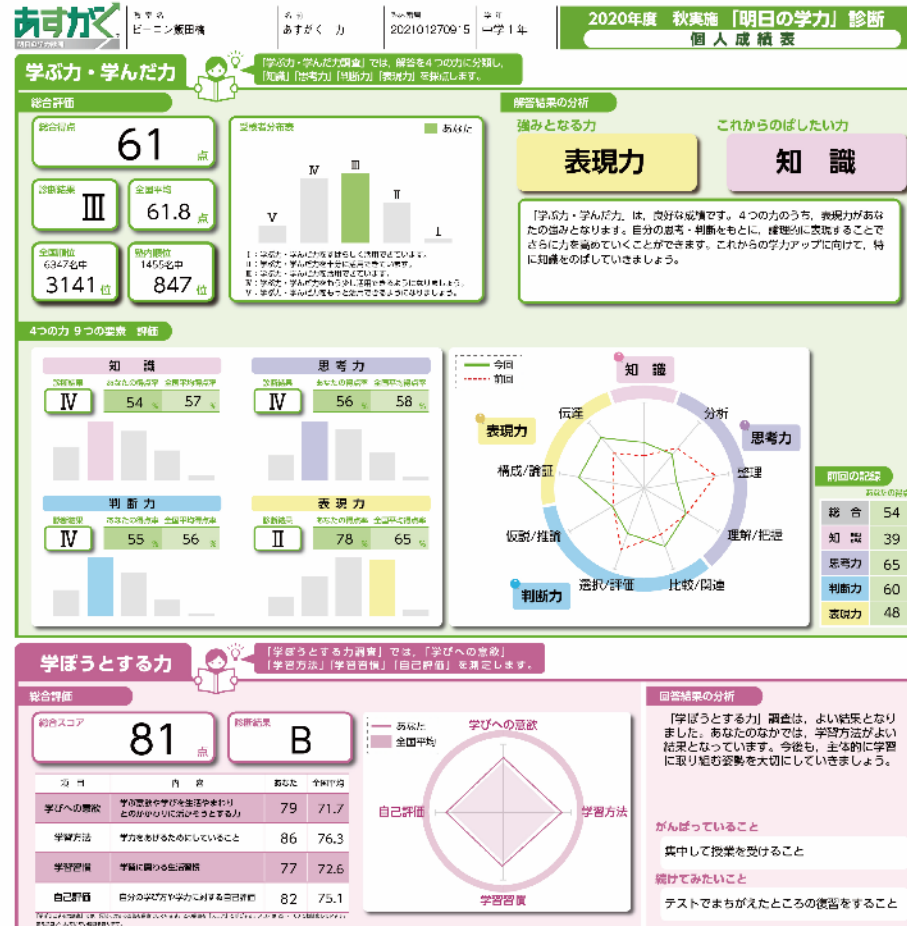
あすがく 明日の学力診断

教室名 ビーニン飯田橋
名前 あすがく 力
受験番号 2021012709'5
学年 中学1年

2020年度 秋実施「明日の学力」診断
個人成績表

学ぶ力・学んだ力

「学ぶ力・学んだ力調査」では、解答を4つの力に分類し、「知識」「思考力」「判断力」「表現力」を測定します。

総合評価

総合得点 61 点

診断結果 Ⅲ

全国平均 61.8 点

全国順位 6347名中 3141 位

塾内順位 1455名中 847 位

診断結果分布表 あなた

Ⅴ Ⅳ Ⅲ Ⅱ Ⅰ

Ⅰ：学ぶ力・学んだ力を非常に多く活用できています。
Ⅱ：学ぶ力・学んだ力を十分に活用できています。
Ⅲ：学ぶ力・学んだ力を活用できています。
Ⅳ：学ぶ力・学んだ力をもう少し活用できるように取り組みましょう。
Ⅴ：学ぶ力・学んだ力をもっと活用できるように取り組みましょう。

解答結果の分析

強みとなる力
表現力

これからのばしたい力
知識

「学ぶ力・学んだ力」は、良好な成績です。4つの力のうち、表現力があなたの強みとなります。自分の思考・判断をもとに、論理的に表現することでさらに力を高めていくことができます。これからの学力アップに向けて、特に知識をのばしていきましょう。

4つの力 9つの要素 評価

知識
診断結果 Ⅳ
あなたの得点率 54 %
全国平均得点率 57 %

思考力
診断結果 Ⅳ
あなたの得点率 56 %
全国平均得点率 58 %

判断力
診断結果 Ⅳ
あなたの得点率 55 %
全国平均得点率 56 %

表現力
診断結果 Ⅱ
あなたの得点率 78 %
全国平均得点率 65 %

今回
前回

知識
分析
思考力
整理
理解/把握
比較/関連
選択/評価
判断力
仮説/推論
構成/論証
表現力
伝達

前回の記録
あなたの得点率

| 総合 | 54 |
|---|---|
| 知識 | 39 |
| 思考力 | 65 |
| 判断力 | 60 |
| 表現力 | 48 |

学ぼうとする力

「学ぼうとする力調査」では、「学びへの意欲」「学習方法」「学習習慣」「自己評価」を測定します。

総合評価

総合スコア 81 点

診断結果 B

| 項目 | 内容 | あなた | 全国平均 |
|---|---|---|---|
| 学びへの意欲 | 学習意欲や学びを生活や社会とのかかわりに活かそうとする力 | 79 | 71.7 |
| 学習方法 | 学力をあげるためにしていること | 86 | 76.3 |
| 学習習慣 | 学習に関わる生活習慣 | 77 | 72.6 |
| 自己評価 | 自分の学び方や学力に対する自己評価 | 82 | 75.1 |

あなた
全国平均

学びへの意欲
学習方法
学習習慣
自己評価

回答結果の分析

「学ぼうとする力」調査は、よい結果となりました。あなたのなかでは、学習方法がよい結果となっています。今後も、主体的に学習に取り組む姿勢を大切にしていきましょう。

がんばっていること
集中して授業を受けること

続けてみたいこと
テストでまちがえたところの復習をすること